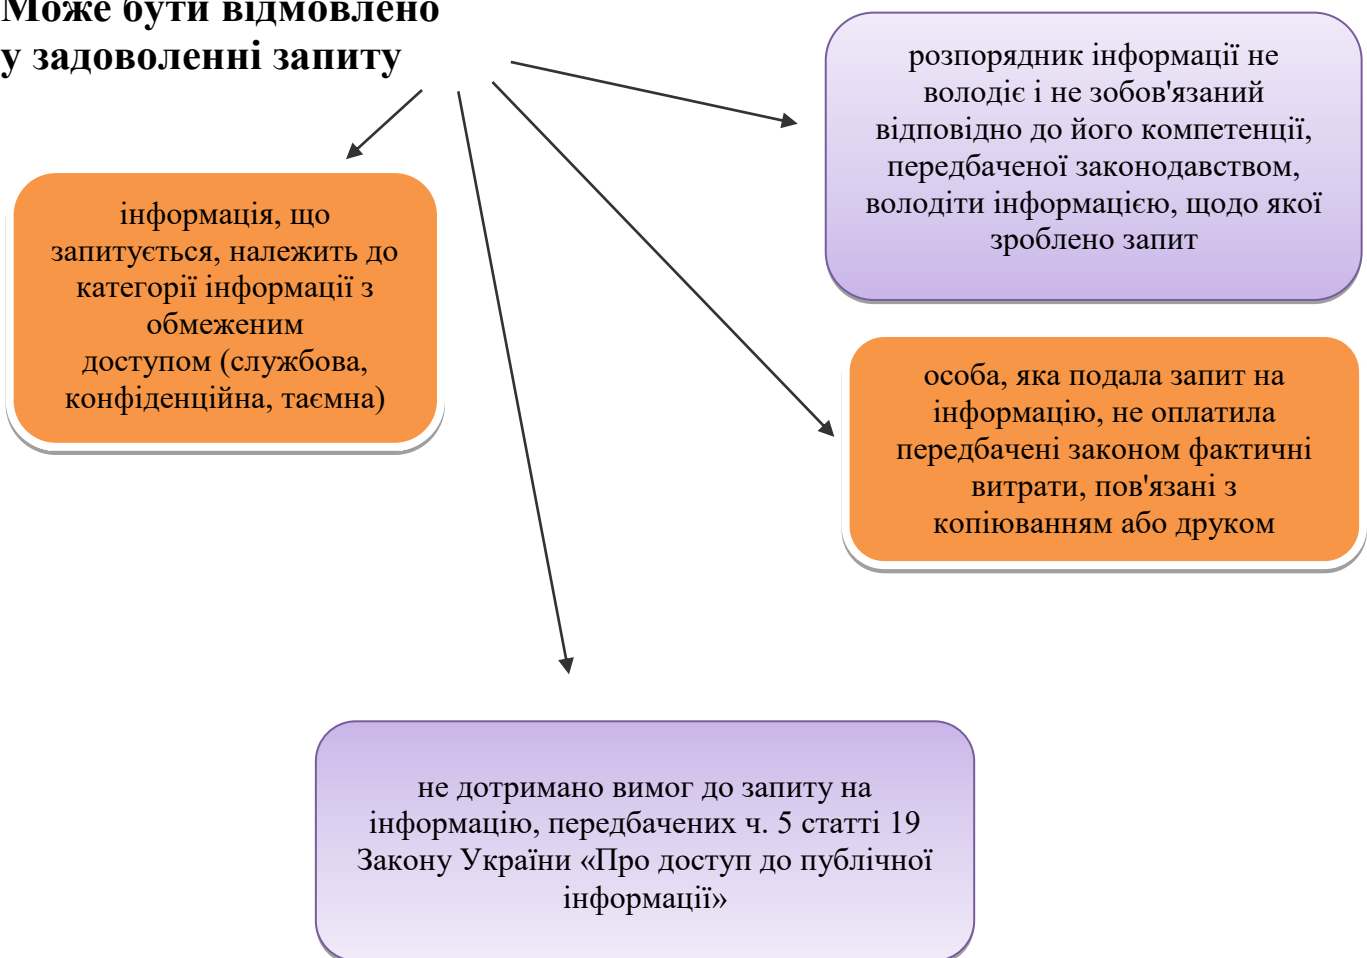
Може бути відмовлено у задоволенні запиту

розпорядник інформації не володіє і не зобов'язаний відповідно до його компетенції, передбаченої законодавством, володіти інформацією, щодо якої зроблено запит

інформація, що запитується, належить до категорії інформації з обмеженим доступом (службова, конфіденційна, таємна)

особа, яка подала запит на інформацію, не оплатила передбачені законом фактичні витрати, пов'язані з копіюванням або друком

не дотримано вимог до запиту на інформацію, передбачених ч. 5 статті 19 Закону України «Про доступ до публічної інформації»